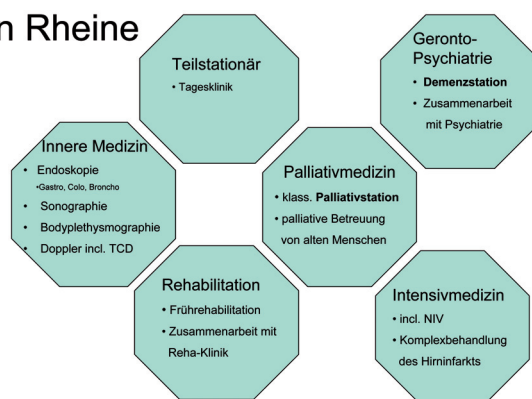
n Rheine

Teilstationär
• Tagesklinik

Geronto-Psychiatrie
• Demenzstation
• Zusammenarbeit mit Psychiatrie

Innere Medizin
• Endoskopie
•Gastro, Colo, Broncho
• Sonographie
• Bodyplethysmographie
• Doppler incl. TCD

Palliativmedizin
• klass. Palliativstation
• palliative Betreuung von alten Menschen

Rehabilitation
• Frührehabilitation
• Zusammenarbeit mit Reha-Klinik

Intensivmedizin
• incl. NIV
• Komplexbehandlung des Hirninfarkts